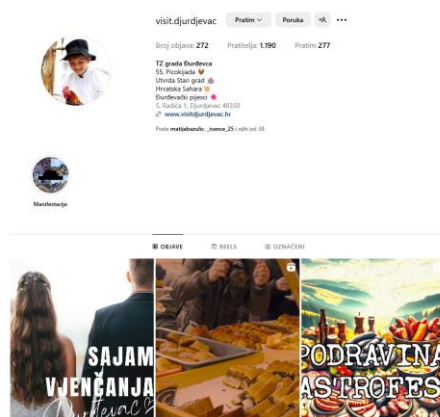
visit.djurdjevac Pratim Poruka

Broj objava: 272 Pratitelja: 1.190 Pratim 277

TZ grada Đurđevca
55. Picokijada
Utvrda Stari grad
Hrvatska Sahara
Đurđevački pijesci
S. Radića 1, Đurđevac 48350
www.visitdjurdjevac.hr

Prate matijabazulic, _ivance_25 i njih još 38

Manifestacije

OBJAVE REELS OZNAČENI

SAJAM VJENČANJA Đurđevac

PODRAVINA GASTROFEST